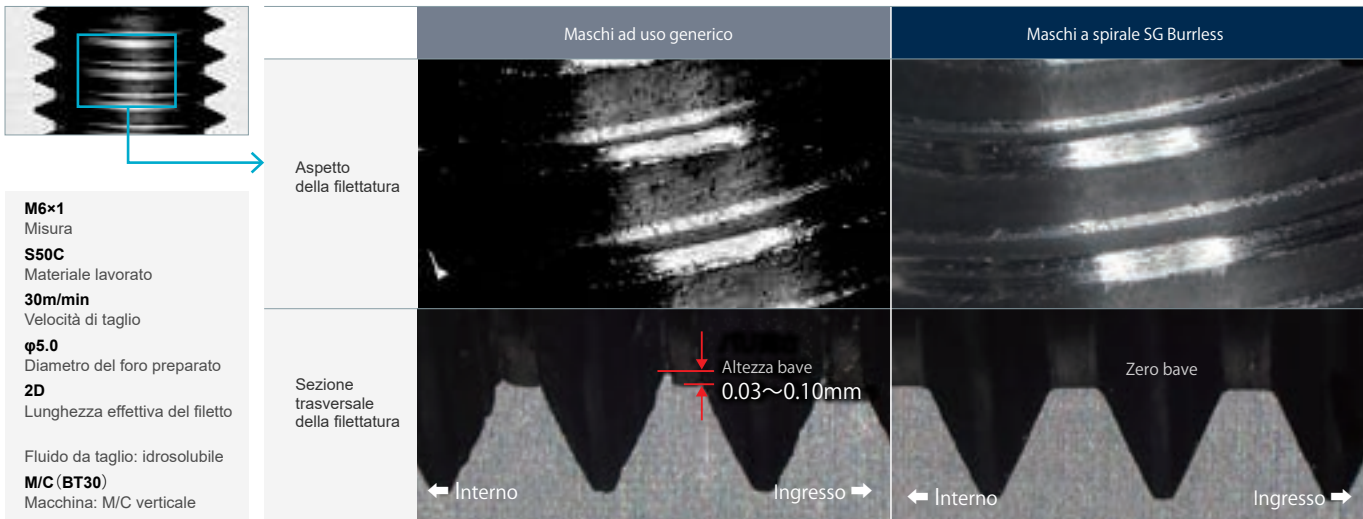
M6×1
Misura
S50C
Materiale lavorato
30m/min
Velocità di taglio
φ5.0
Diametro del foro preparato
2D
Lunghezza effettiva del filetto

Fluido da taglio: idrosolubile
M/C（BT30）
Macchina: M/C verticale

| | Maschi ad uso generico | Maschi a spirale SG Burrless |
|---|---|---|
| Aspetto della filettatura | | |
| Sezione trasversale della filettatura | Altezza bave 0.03～0.10mm ⬅ Interno Ingresso ➡ | Zero bave ⬅ Interno Ingresso ➡ |